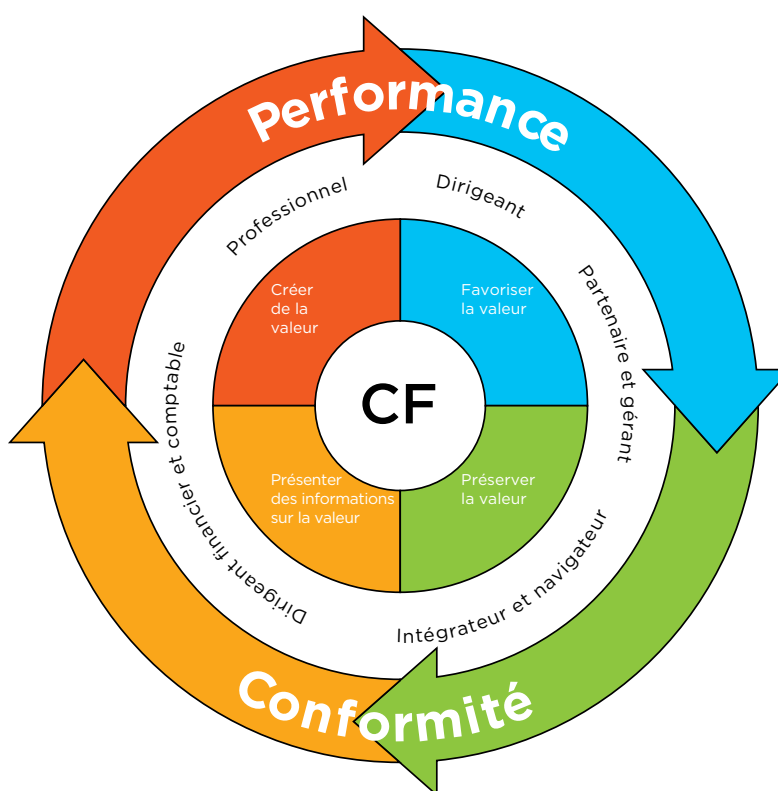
Performance

Professionnel

Dirigeant

Partenaire et gérant

Intégrateur et navigateur

Dirigeant financier et comptable

Créer de la valeur

Favoriser la valeur

CF

Présenter des informations sur la valeur

Préserver la valeur

Conformité